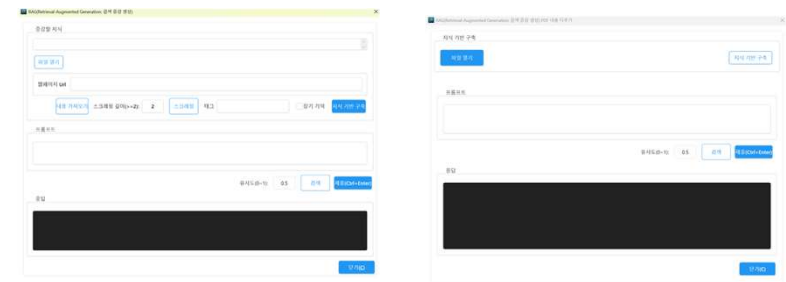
RAG(Retrieval-Augmented Generation) 검색 증강 생성

증강할 지식

파일 열기

웹페이지 url

내용 가져오기 스크래핑 깊이(<=2): 2 스크래핑 태그 장기 기억 지식 기반 구축

프롬프트

유사도(0~1) 0.5 검색 제출(Ctrl+Enter)

응답

닫기(X)

RAG(Retrieval-Augmented Generation) 검색 증강 생성(PDF 대용 다루기)

지식 기반 구축

파일 열기 지식 기반 구축

프롬프트

유사도(0~1) 0.5 검색 제출(Ctrl+Enter)

응답

닫기(X)